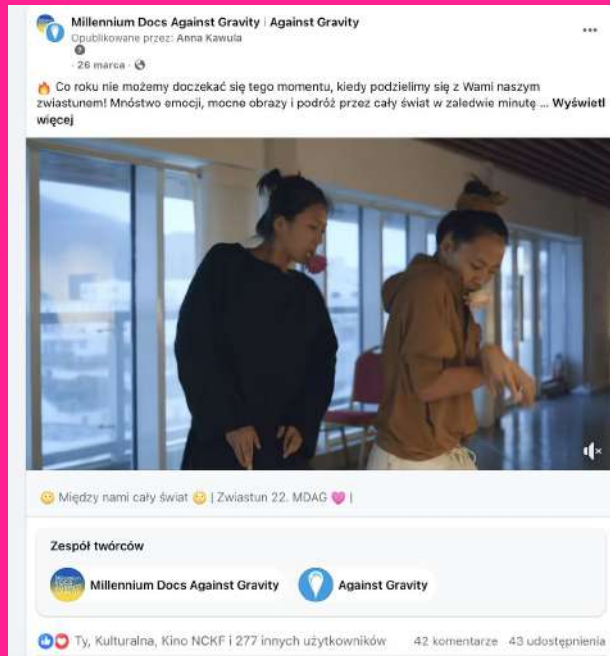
Millennium Docs Against Gravity | Against Gravity
Opublikowane przez: Anna Kawula
26 marca ·

…

🔥 Co roku nie możemy doczekać się tego momentu, kiedy podzielimy się z Wami naszym zwiastunem! Mnóstwo emocji, mocne obrazy i podróż przez cały świat w zaledwie minutę ... Wyświetl więcej

😊 Między nami cały świat 😊 | Zwiastun 22. MDAG 💗 |

Zespół twórców

Millennium Docs Against Gravity

Against Gravity

Ty, Kulturalna, Kino NCKF i 277 innych użytkowników 42 komentarze 43 udostępnienia